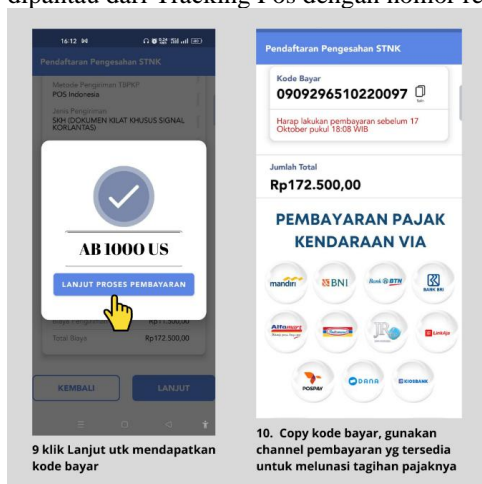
dipantau dari Tracking Pos dengan nomor re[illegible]

16:12

Pendaftaran Pengesahan STNK

Metode Pengiriman TBPKP
POS Indonesia

Jenis Pengiriman
SKH (DOKUMEN KILAT KHUSUS SIGNAL KORLANTAS)

AB 1000 US

LANJUT PROSES PEMBAYARAN

Rp17.500,00

Total Bayar Rp172.500,00

KEMBALI

LANJUT

9 klik Lanjut utk mendapatkan kode bayar

Pendaftaran Pengesahan STNK

Kode Bayar
0909296510220097

Salin

Harap lakukan pembayaran sebelum 17 Oktober pukul 18:08 WIB

Jumlah Total
Rp172.500,00

PEMBAYARAN PAJAK KENDARAAN VIA

mandiri

BNI

Bank BTN

BANK BRI

Alfamart

Indomaret

LinkAja

POSPAY

DANA

KIOSBANK

10. Copy kode bayar, gunakan channel pembayaran yg tersedia untuk melunasi tagihan pajaknya